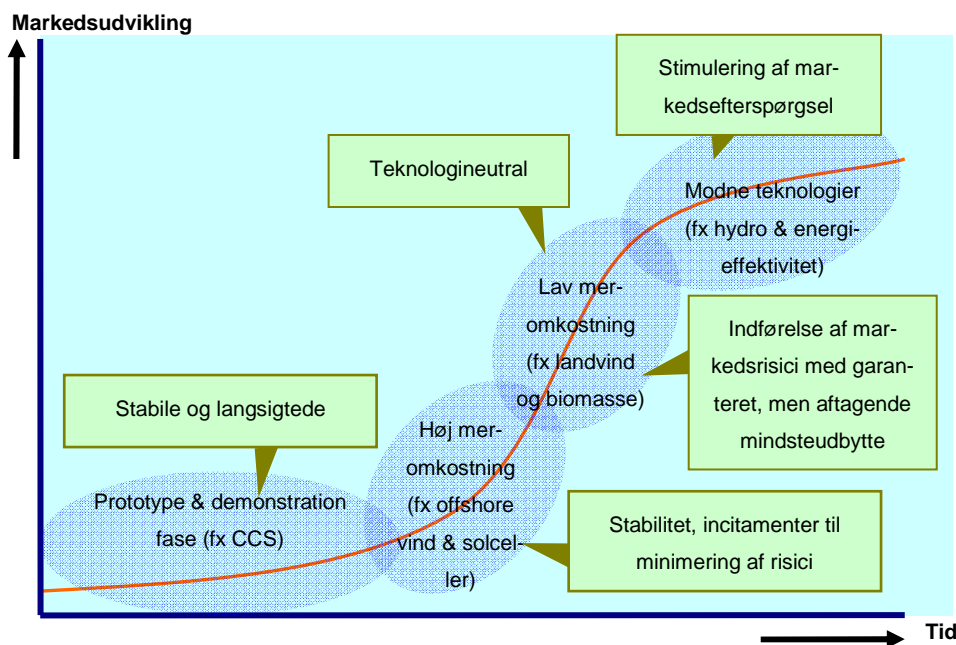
Markedsudvikling

Stimulering af markedsefterspørgsel

Teknologineutral

Modne teknologier (fx hydro & energieffektivitet)

Lav meromkostning (fx landvind og biomasse)

Indførelse af markedsrisici med garanteret, men aftagende mindsteudbytte

Stabile og langsigtede

Høj meromkostning (fx offshore vind & solceller)

Prototype & demonstration fase (fx CCS)

Stabilitet, incitamenter til minimering af risici

Tid